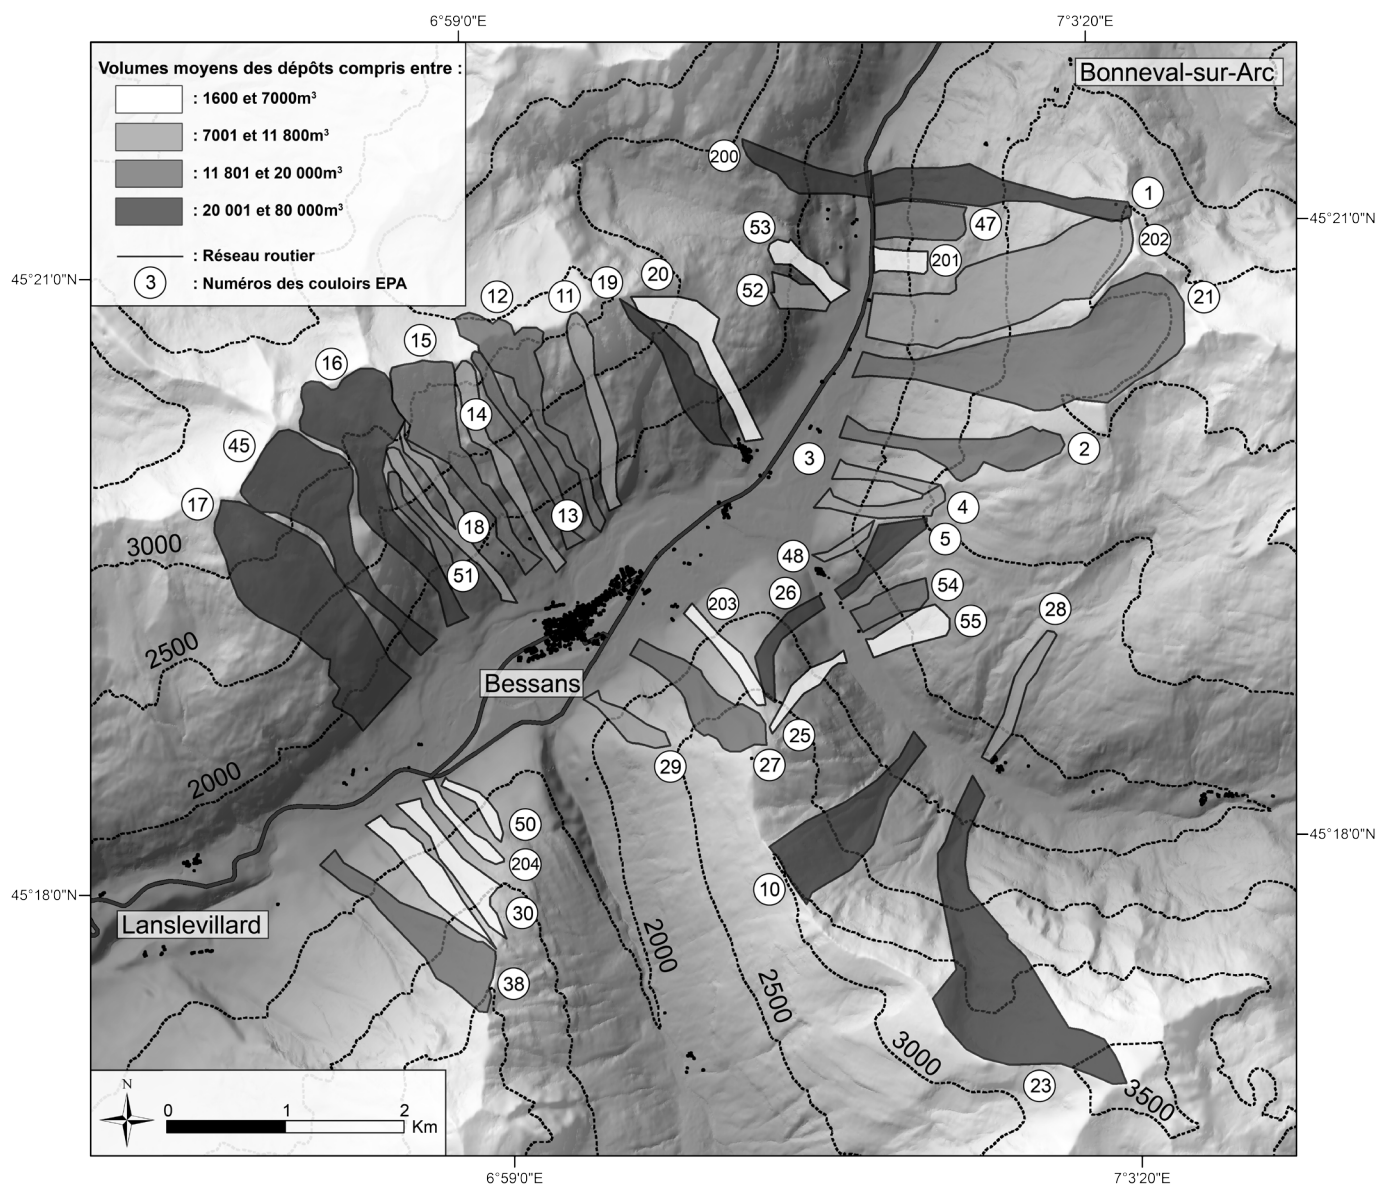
6°59'0"E

7°3'20"E

Volumes moyens des dépôts compris entre :

: 1600 et 7000m³

: 7001 et 11 800m³

: 11 801 et 20 000m³

: 20 001 et 80 000m³

: Réseau routier

3 : Numéros des couloirs EPA

Bonneval-sur-Arc

45°21'0"N

45°21'0"N

200
1
47
53
201
202
52
21
20
19
11
12
15
16
14
45
3
2
17
13
18
4
5
3000
51
48
26
54
203
55
28
2500
Bessans
25
29
27
2000
50
204
10
45°18'0"N
45°18'0"N
30
Lanslevillard
2000
2500
38
3000
23
3500

N
0
1
2
Km

6°59'0"E

7°3'20"E